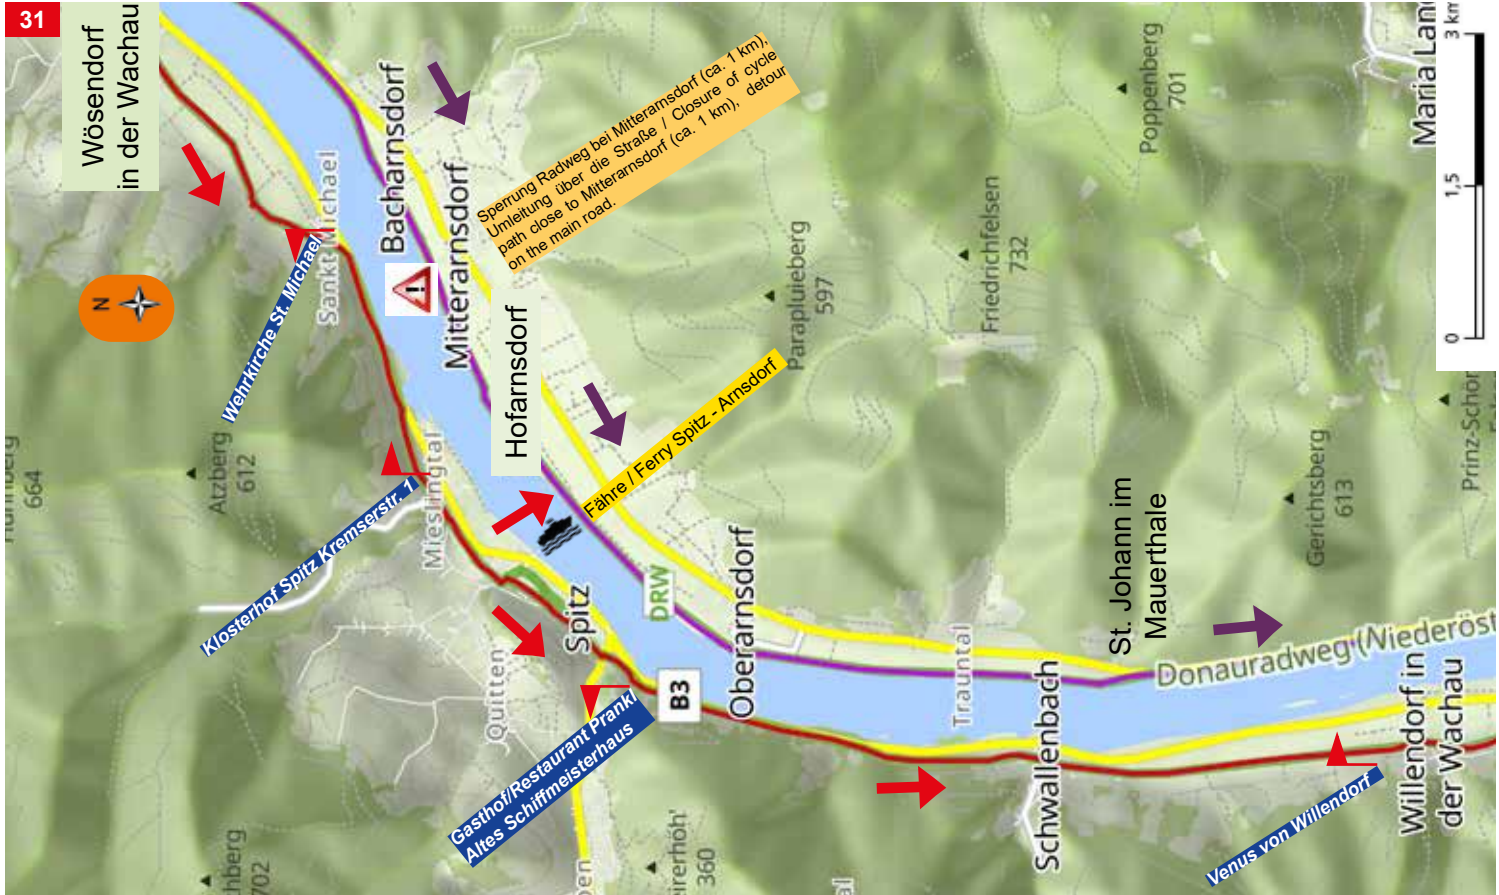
31

Wösendorf in der Wachau

Sankt Michael

Wehrkirche St. Michael

Bacharnsdorf

Mitterarnsdorf

Sperrung Radweg bei Mitterarnsdorf (ca. 1 km), Umleitung über die Straße / Closure of cycle path close to Mitterarnsdorf (ca. 1 km), detour on the main road.

Hofarnsdorf

Fähre / Ferry Spitz - Arnsdorf

Parapluieberg 597

Friedrichfelsen 732

Poppenberg 701

Maria Lan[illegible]

0

1,5

3 km

Atzberg 612

664

Mieslingtal

Klosterhof Spitz Kremserstr. 1

Spitz

DRW

Oberarnsdorf

B3

Quitten

Gasthof/Restaurant Prankl Altes Schiffmeisterhaus

Trauntal

Schwallenbach

St. Johann im Mauerthale

Gerichtsberg 613

Prinz-Schor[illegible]

Donauradweg (Niederöst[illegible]

Willendorf in der Wachau

Venus von Willendorf

702

360

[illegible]